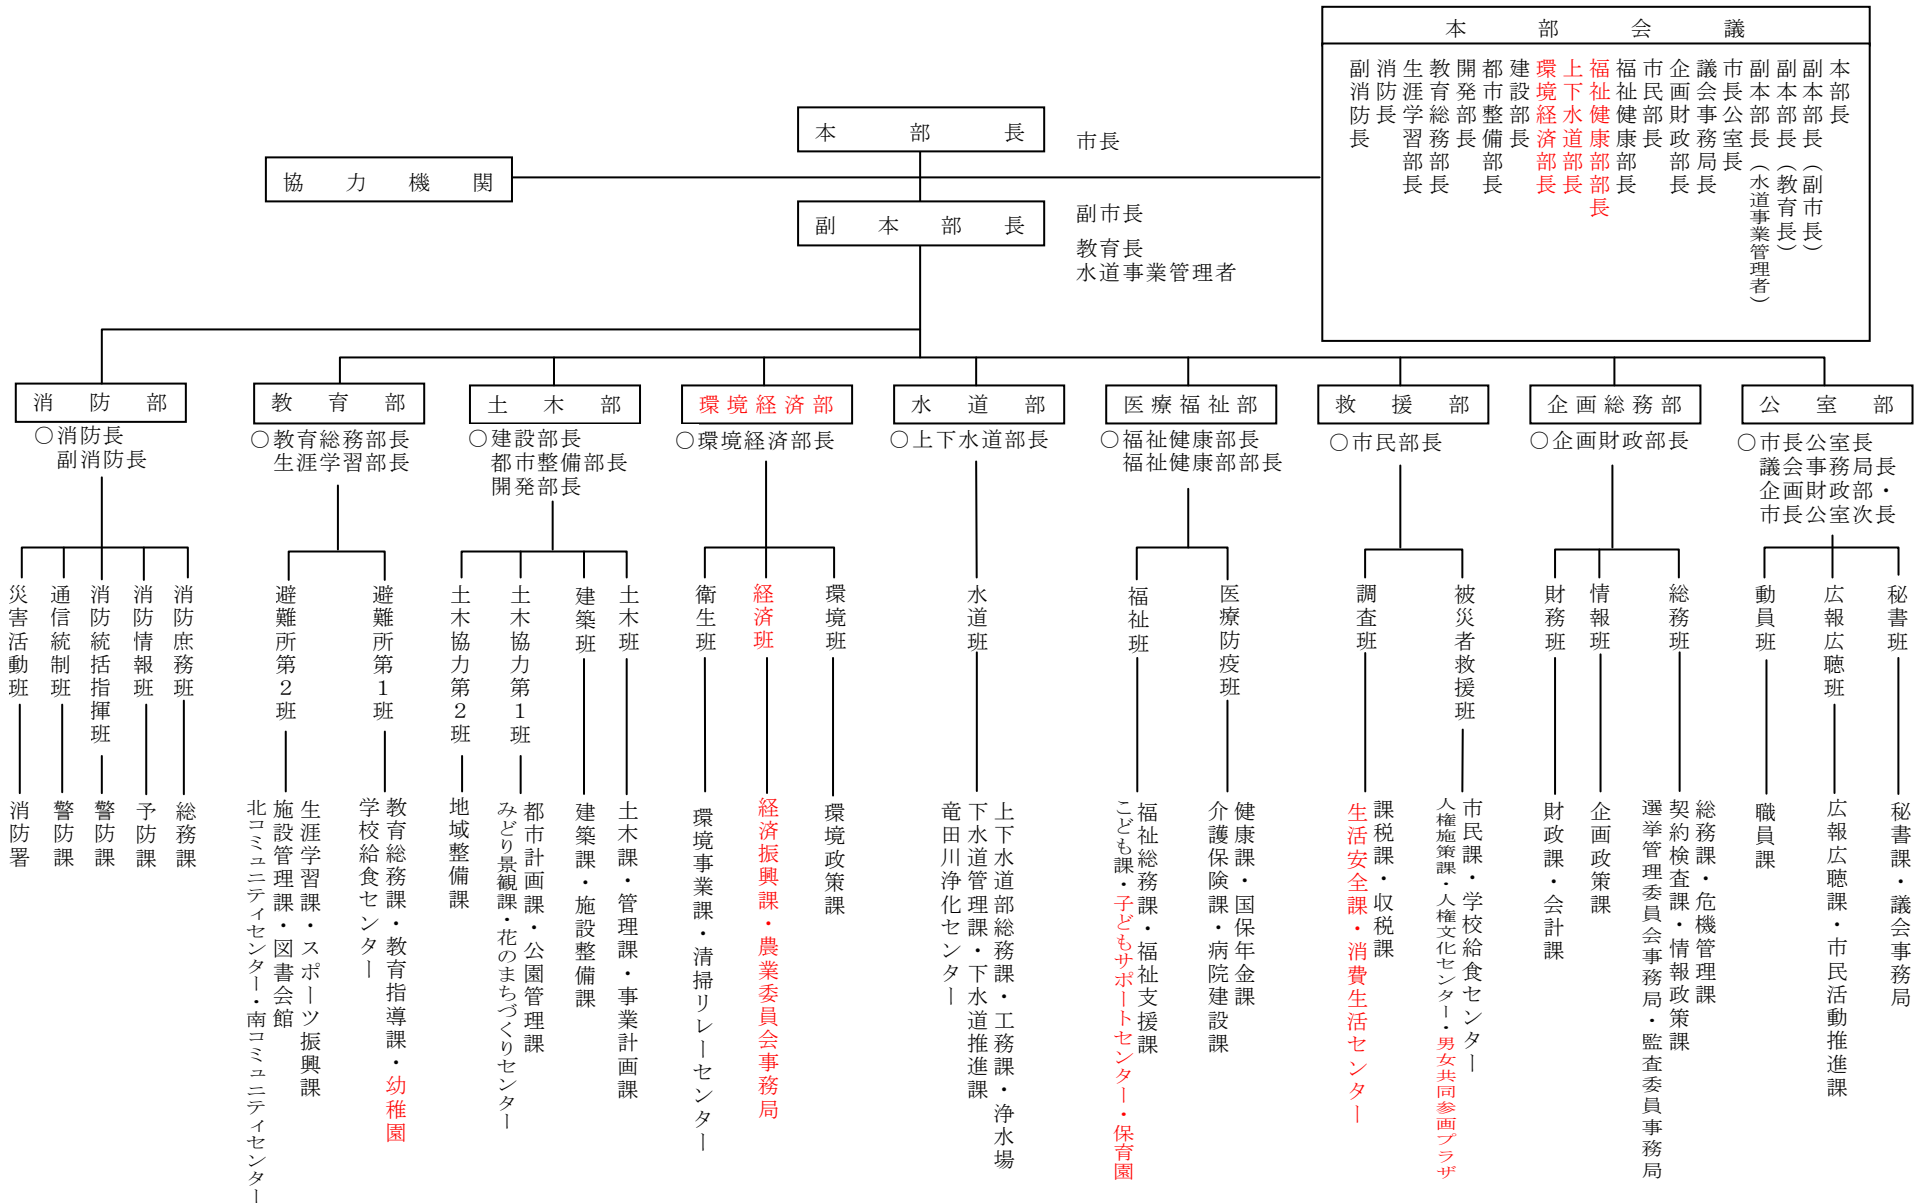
本部会議

本部長
副本部長（副市長）
副本部長（教育長）
副本部長（水道事業管理者）
市長公室長
議会事務局長
企画財政部長
市民部長
福祉健康部長
福祉健康部部長
上下水道部長
環境経済部長
建設部長
都市整備部長
開発部長
教育総務部長
生涯学習部長
消防長
副消防長

本部長　市長

協力機関

副本部長　副市長
教育長
水道事業管理者

消防部
○消防長
副消防長
災害活動班　消防署
通信統制班　警防課
消防統括指揮班　警防課
消防情報班　予防課
消防庶務班　総務課

教育部
○教育総務部長
生涯学習部長
避難所第２班　生涯学習課・スポーツ振興課　施設管理課・図書会館　北コミュニティセンター・南コミュニティセンター
避難所第１班　教育総務課・教育指導課・幼稚園　学校給食センター

土木部
○建設部長
都市整備部長
開発部長
土木協力第２班　地域整備課
土木協力第１班　都市計画課・公園管理課　みどり景観課・花のまちづくりセンター
建築班　建築課・施設整備課
土木班　土木課・管理課・事業計画課

環境経済部
○環境経済部長
衛生班　環境事業課・清掃リレーセンター
経済班　経済振興課・農業委員会事務局
環境班　環境政策課

水道部
○上下水道部長
水道班　上下水道部総務課・工務課・浄水場　下水道管理課・下水道推進課　竜田川浄化センター

医療福祉部
○福祉健康部長
福祉健康部部長
福祉班　福祉総務課・福祉支援課　こども課・子どもサポートセンター・保育園
医療防疫班　健康課・国保年金課　介護保険課・病院建設課

救援部
○市民部長
調査班　課税課・収税課　生活安全課・消費生活センター
被災者救援班　市民課・学校給食センター　人権施策課・人権文化センター・男女共同参画プラザ

企画総務部
○企画財政部長
財務班　財政課・会計課
情報班　企画政策課
総務班　総務課・危機管理課　契約検査課・情報政策課　選挙管理委員会事務局・監査委員事務局

公室部
○市長公室長
議会事務局長
企画財政部・市長公室次長
動員班　職員課
広報広聴班　広報広聴課・市民活動推進課
秘書班　秘書課・議会事務局